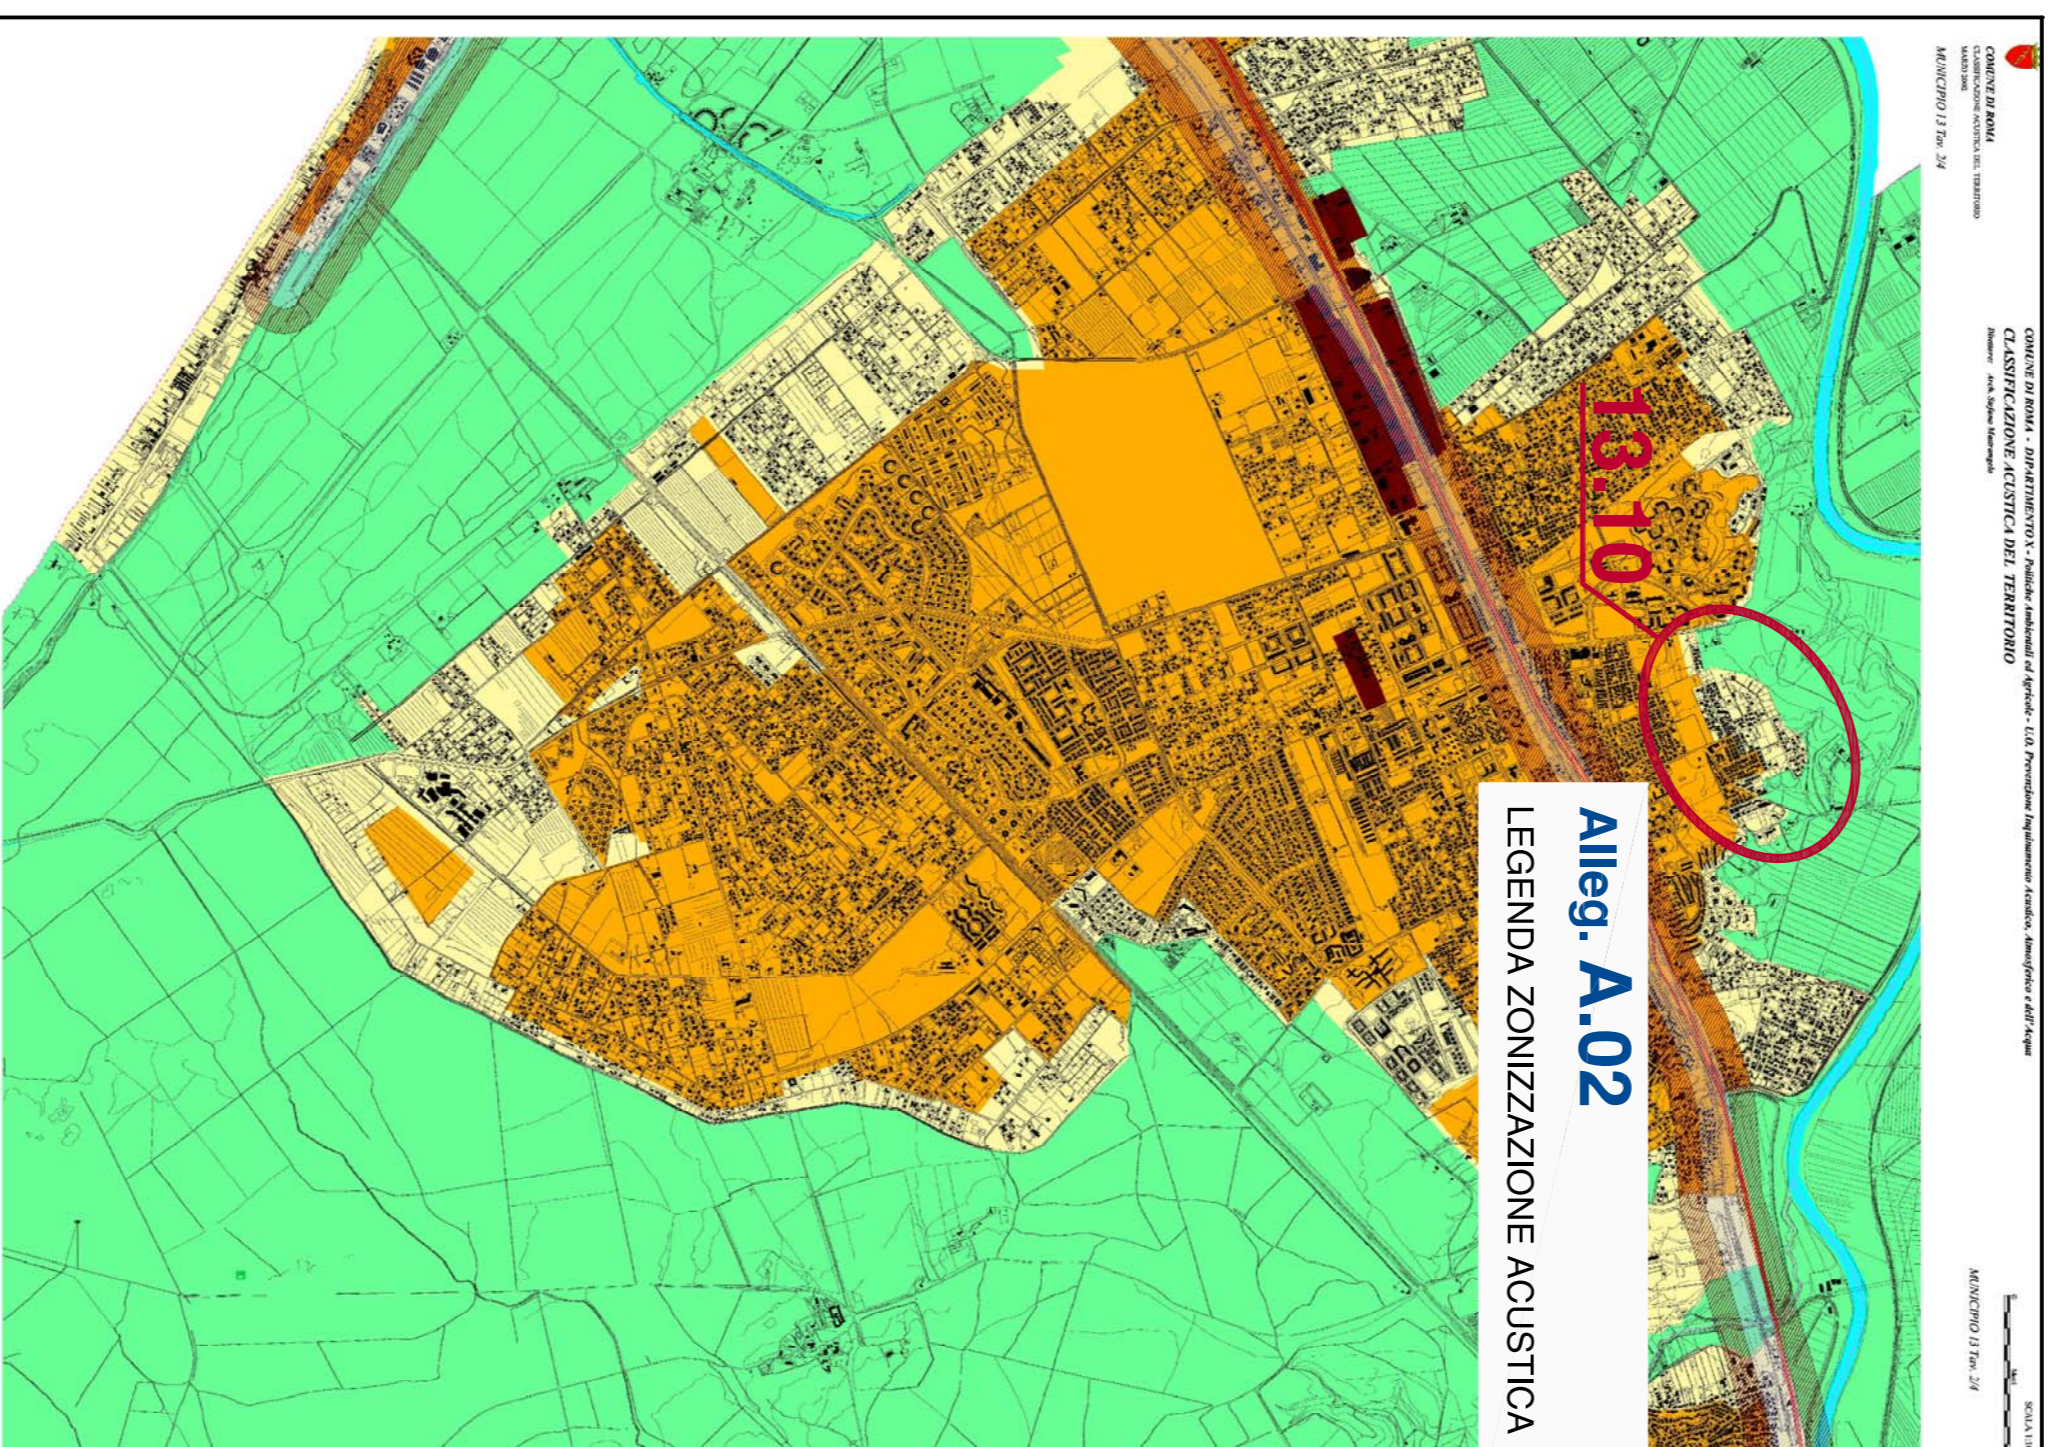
COMUNE DI ROMA
CLASSIFICAZIONE ACUSTICA DEL TERRITORIO
MARZO 2004

MUNICIPIO 13 Tav. 2/4

COMUNE DI ROMA - DIPARTIMENTO X - Politiche Ambientali ed Agricole - U.O. Prevenzione Inquinamento Acustico, Atmosferico e dell'Acqua
CLASSIFICAZIONE ACUSTICA DEL TERRITORIO
Direttore: Arch. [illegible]

13.10

Alleg. A.02
LEGENDA ZONIZZAZIONE ACUSTICA

MUNICIPIO 13 Tav. 2/4

SCALA 1:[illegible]